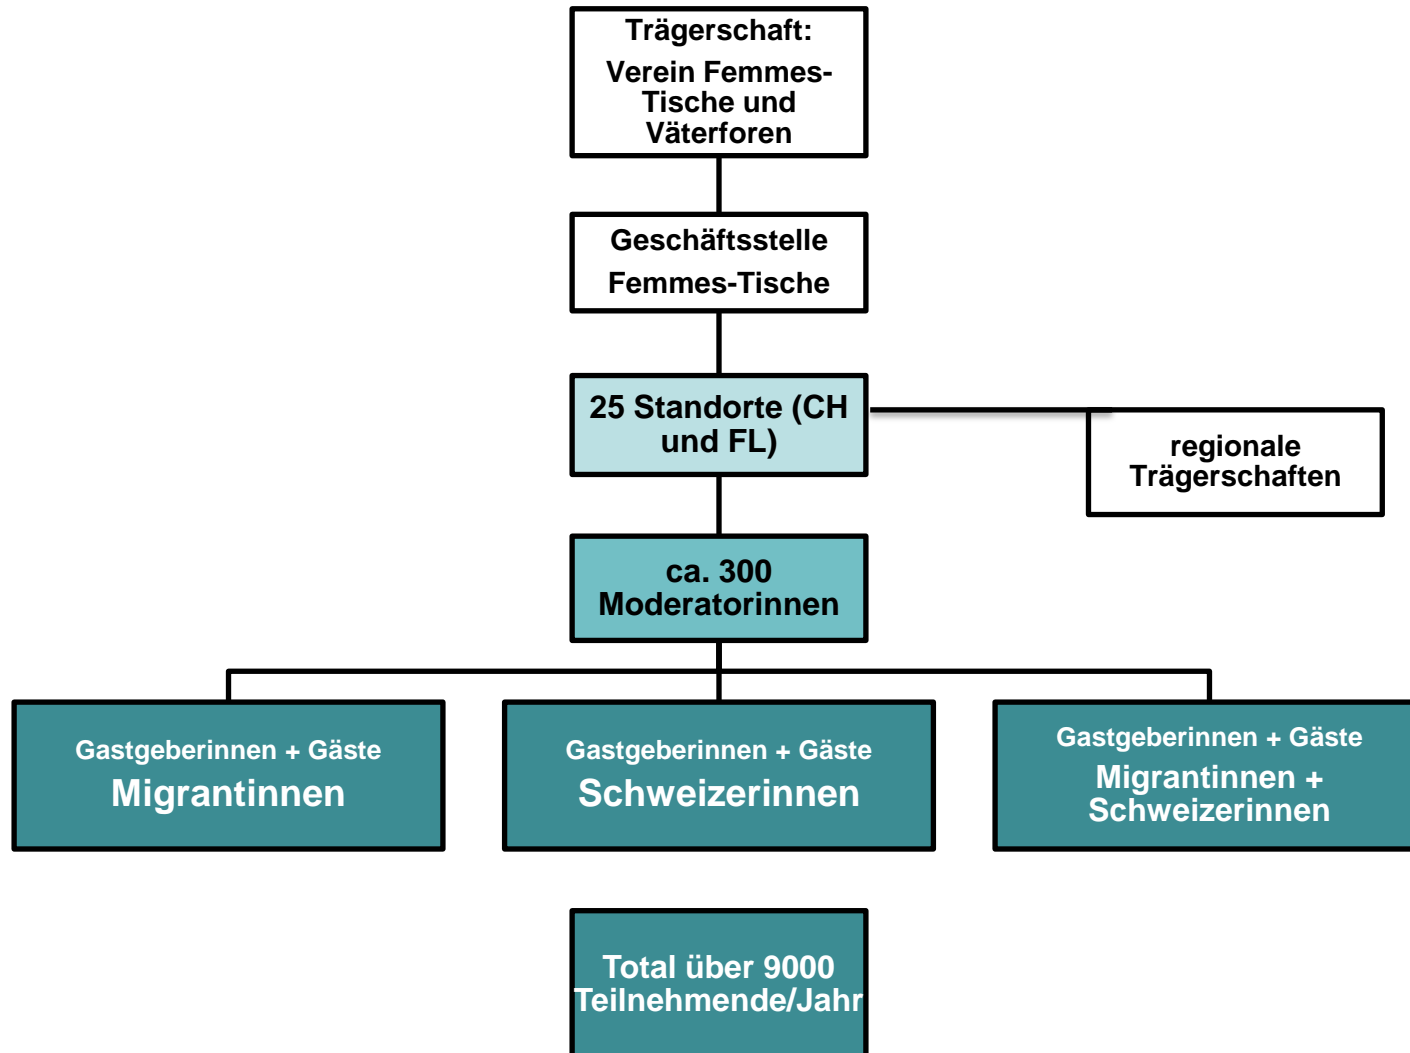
Trägerschaft:
Verein Femmes-Tische und Väterforen

Geschäftsstelle
Femmes-Tische

25 Standorte (CH und FL)

regionale Trägerschaften

ca. 300 Moderatorinnen

Gastgeberinnen + Gäste
Migrantinnen

Gastgeberinnen + Gäste
Schweizerinnen

Gastgeberinnen + Gäste
Migrantinnen + Schweizerinnen

Total über 9000 Teilnehmende/Jahr